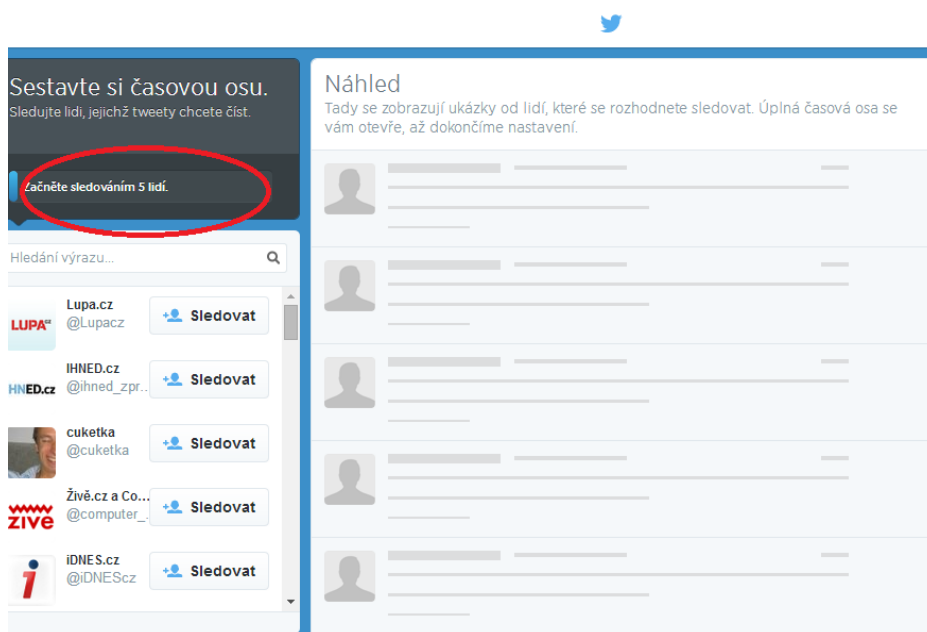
Sestavte si časovou osu.
Sledujte lidi, jejichž tweety chcete číst.

Začněte sledováním 5 lidí.

Hledání výrazu...

LUPA.cz
Lupa.cz
@Lupacz
Sledovat

IHNED.cz
IHNED.cz
@ihned_zpr...
Sledovat

cuketka
@cuketka
Sledovat

živě
Živě.cz a Co...
@computer_...
Sledovat

i
iDNES.cz
@iDNEScz
Sledovat

Náhled
Tady se zobrazují ukázky od lidí, které se rozhodnete sledovat. Úplná časová osa se vám otevře, až dokončíme nastavení.